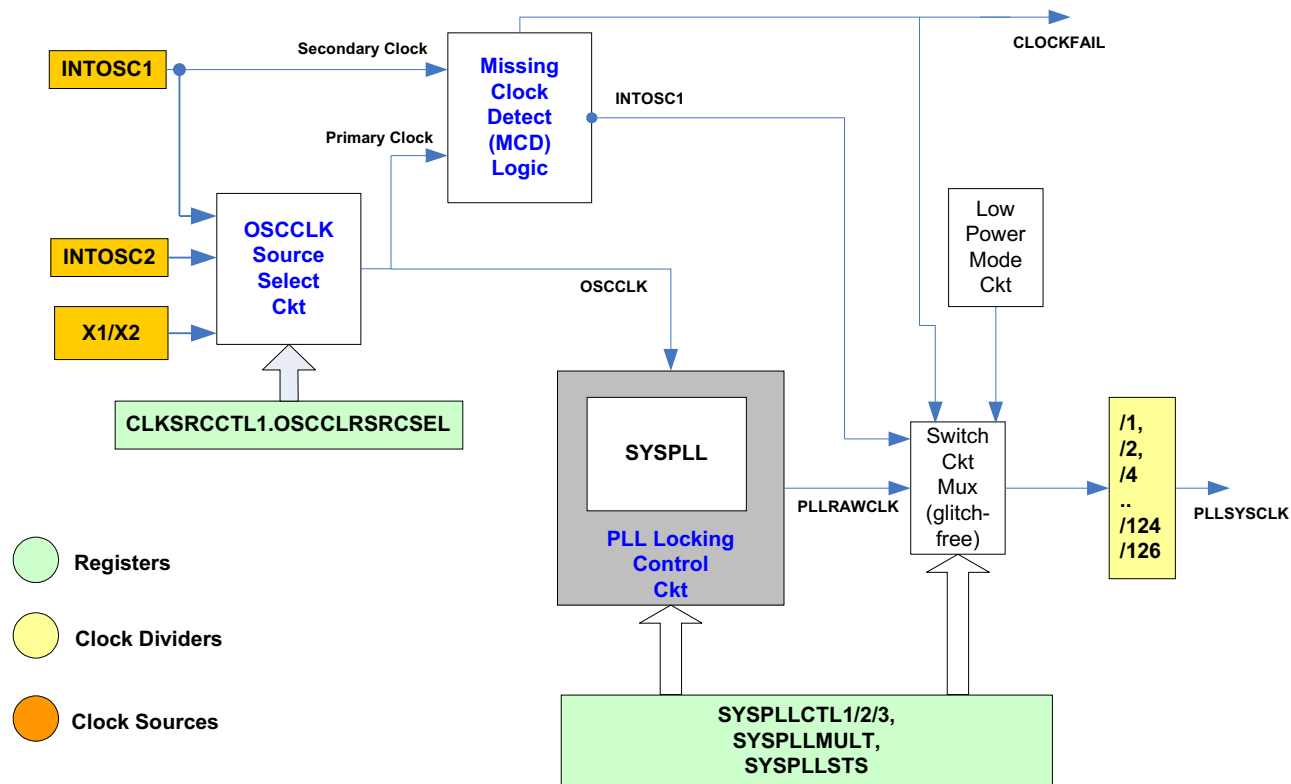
INTOSC1

Secondary Clock

Missing Clock Detect (MCD) Logic

CLOCKFAIL

INTOSC1

Primary Clock

INTOSC2

OSCCLK Source Select Ckt

X1/X2

OSCCLK

Low Power Mode Ckt

CLKSRCCTL1.OSCCLRSRCSEL

SYSPLL

PLL Locking Control Ckt

PLLRAWCLK

Switch Ckt Mux (glitch-free)

/1,
/2,
/4
..
/124
/126

PLLSYSCLK

Registers

Clock Dividers

Clock Sources

SYSPLLCTL1/2/3,
SYSPLLMULT,
SYSPLLSTS